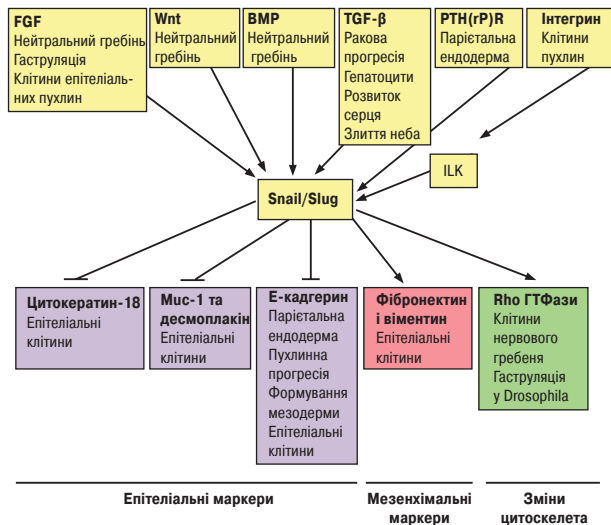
FGF
Нейтральний гребінь
Гаструляція
Клітини епітеліальних пухлин

Wnt
Нейтральний гребінь

BMP
Нейтральний гребінь

TGF-β
Ракова прогресія
Гепатоцити
Розвиток серця
Злиття неба

PTH(rP)R
Парієтальна ендодерма

Інтегрин
Клітини пухлин

ILK

Snail/Slug

Цитокератин-18
Епітеліальні клітини

Muc-1 та десмоплакін
Епітеліальні клітини

E-кадгерин
Парієтальна ендодерма
Пухлинна прогресія
Формування мезодерми
Епітеліальні клітини

Фібронектин і вімeнтин
Епітеліальні клітини

Rho ГТФази
Клітини нервового гребеня
Гаструляція
у Drosophila

Епітеліальні маркери

Мезенхімальні маркери

Зміни цитоскелета